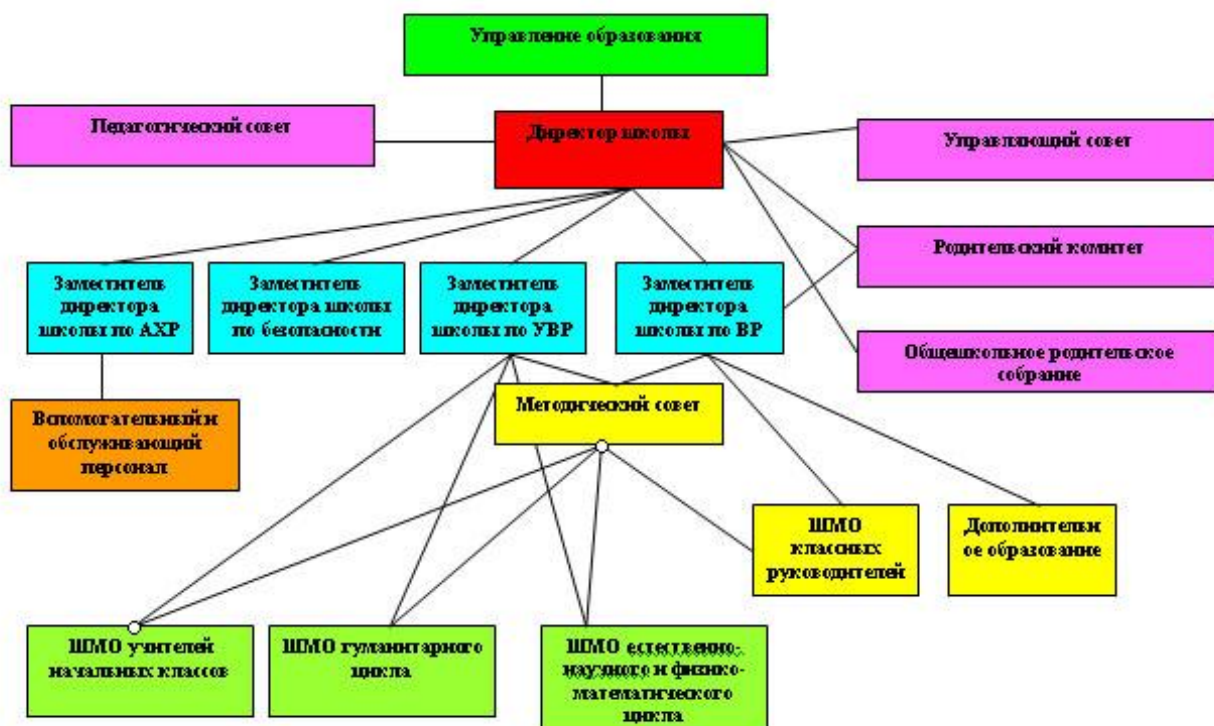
Управление образования

Педагогический совет

Директор школы

Управляющий совет

Родительский комитет

Заместитель директора школы по АХР

Заместитель директора школы по безопасности

Заместитель директора школы по УВР

Заместитель директора школы по ВР

Общешкольное родительское собрание

Вспомогательный и обслуживающий персонал

Методический совет

ШМО классных руководителей

Дополнительное образование

ШМО учителей начальных классов

ШМО гуманитарного цикла

ШМО естественно-научного и физико-математического цикла